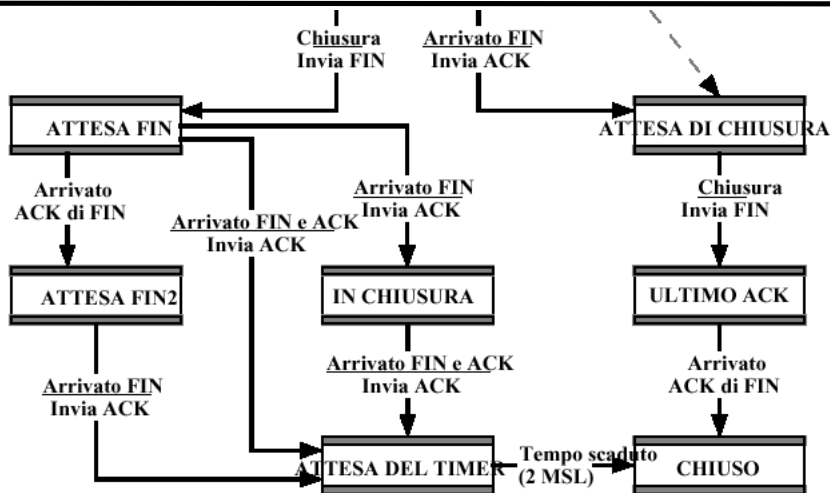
Chiusura
Invia FIN

Arrivato FIN
Invia ACK

ATTESA FIN

ATTESA DI CHIUSURA

Arrivato
ACK di FIN

Arrivato FIN e ACK
Invia ACK

Arrivato FIN
Invia ACK

Chiusura
Invia FIN

ATTESA FIN2

IN CHIUSURA

ULTIMO ACK

Arrivato FIN
Invia ACK

Arrivato FIN e ACK
Invia ACK

Arrivato
ACK di FIN

ATTESA DEL TIMER

Tempo scaduto
(2 MSL)

CHIUSO